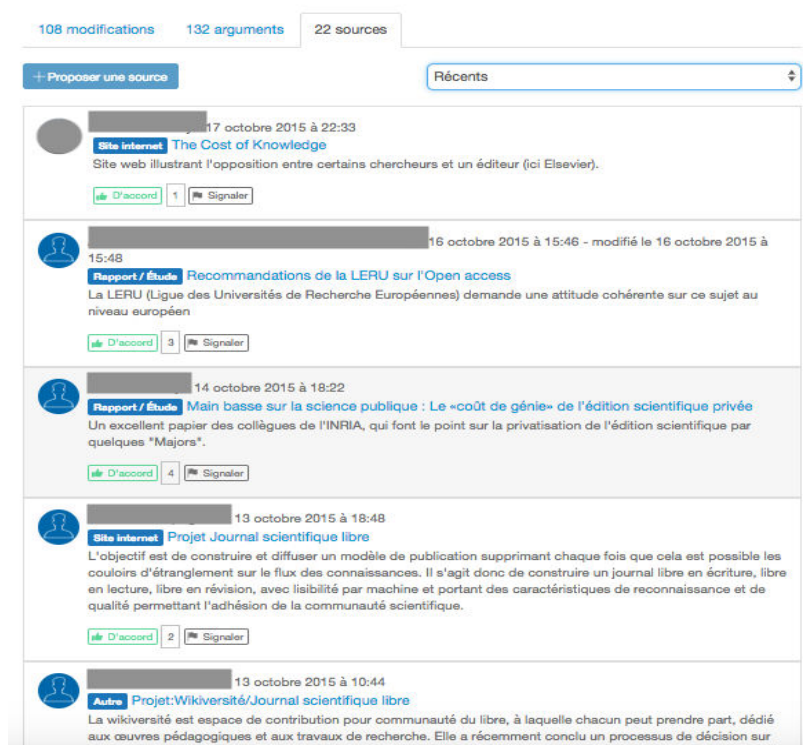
108 modifications | 132 arguments | 22 sources

+ Proposer une source

Récents

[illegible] 17 octobre 2015 à 22:33
Site internet The Cost of Knowledge
Site web illustrant l'opposition entre certains chercheurs et un éditeur (ici Elsevier).
D'accord 1 Signaler

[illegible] 16 octobre 2015 à 15:46 - modifié le 16 octobre 2015 à 15:48
Rapport / Étude Recommandations de la LERU sur l'Open access
La LERU (Ligue des Universités de Recherche Européennes) demande une attitude cohérente sur ce sujet au niveau européen
D'accord 3 Signaler

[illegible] 14 octobre 2015 à 18:22
Rapport / Étude Main basse sur la science publique : Le «coût de génie» de l'édition scientifique privée
Un excellent papier des collègues de l'INRIA, qui font le point sur la privatisation de l'édition scientifique par quelques "Majors".
D'accord 4 Signaler

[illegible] 13 octobre 2015 à 18:48
Site internet Projet Journal scientifique libre
L'objectif est de construire et diffuser un modèle de publication supprimant chaque fois que cela est possible les couloirs d'étranglement sur le flux des connaissances. Il s'agit donc de construire un journal libre en écriture, libre en lecture, libre en révision, avec lisibilité par machine et portant des caractéristiques de reconnaissance et de qualité permettant l'adhésion de la communauté scientifique.
D'accord 2 Signaler

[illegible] 13 octobre 2015 à 10:44
Autre Projet:Wikiversité/Journal scientifique libre
La wikiversité est espace de contribution pour communauté du libre, à laquelle chacun peut prendre part, dédié aux œuvres pédagogiques et aux travaux de recherche. Elle a récemment conclu un processus de décision sur